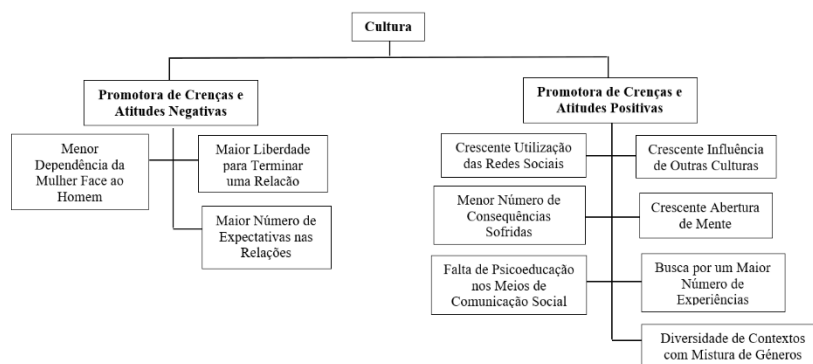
Cultura

Promotora de Crenças e Atitudes Negativas

Menor Dependência da Mulher Face ao Homem

Maior Liberdade para Terminar uma Relacão

Maior Número de Expectativas nas Relações

Promotora de Crenças e Atitudes Positivas

Crescente Utilização das Redes Sociais

Crescente Influência de Outras Culturas

Menor Número de Consequências Sofridas

Crescente Abertura de Mente

Falta de Psicoeducação nos Meios de Comunicação Social

Busca por um Maior Número de Experiências

Diversidade de Contextos com Mistura de Géneros